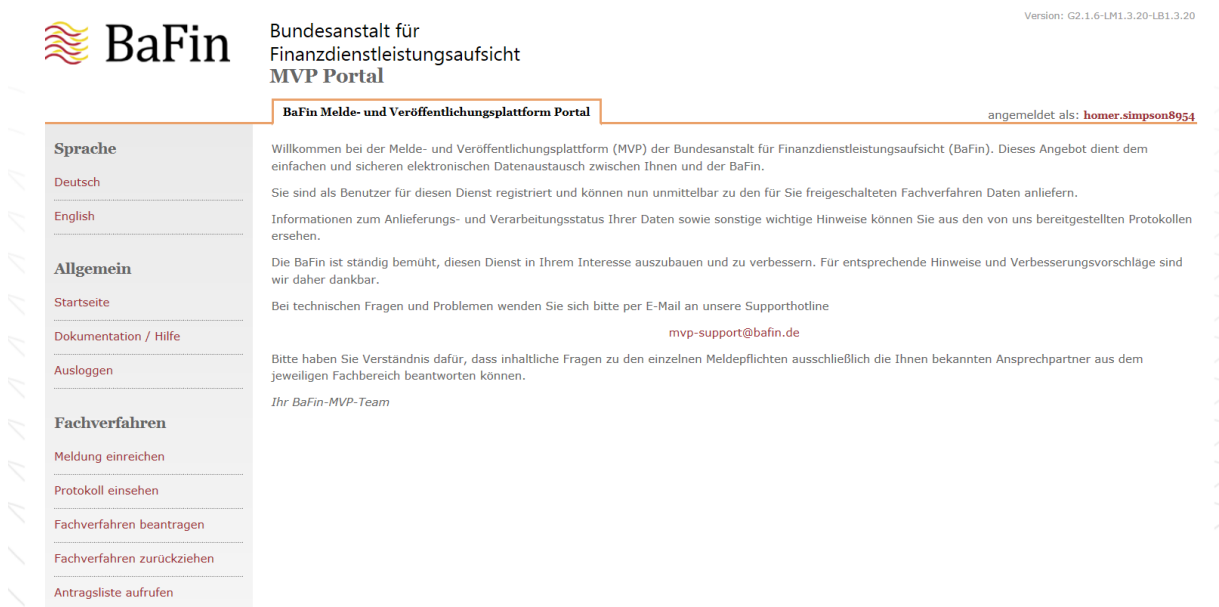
Version: G2.1.6-LM1.3.20-LB1.3.20

BaFin

Bundesanstalt für Finanzdienstleistungsaufsicht
MVP Portal

BaFin Melde- und Veröffentlichungsplattform Portal

angemeldet als: homer.simpson8954

Sprache

Deutsch

English

Allgemein

Startseite

Dokumentation / Hilfe

Ausloggen

Fachverfahren

Meldung einreichen

Protokoll einsehen

Fachverfahren beantragen

Fachverfahren zurückziehen

Antragsliste aufrufen

Willkommen bei der Melde- und Veröffentlichungsplattform (MVP) der Bundesanstalt für Finanzdienstleistungsaufsicht (BaFin). Dieses Angebot dient dem einfachen und sicheren elektronischen Datenaustausch zwischen Ihnen und der BaFin.

Sie sind als Benutzer für diesen Dienst registriert und können nun unmittelbar zu den für Sie freigeschalteten Fachverfahren Daten anliefern.

Informationen zum Anlieferungs- und Verarbeitungsstatus Ihrer Daten sowie sonstige wichtige Hinweise können Sie aus den von uns bereitgestellten Protokollen ersehen.

Die BaFin ist ständig bemüht, diesen Dienst in Ihrem Interesse auszubauen und zu verbessern. Für entsprechende Hinweise und Verbesserungsvorschläge sind wir daher dankbar.

Bei technischen Fragen und Problemen wenden Sie sich bitte per E-Mail an unsere Supporthotline

mvp-support@bafin.de

Bitte haben Sie Verständnis dafür, dass inhaltliche Fragen zu den einzelnen Meldepflichten ausschließlich die Ihnen bekannten Ansprechpartner aus dem jeweiligen Fachbereich beantworten können.

Ihr BaFin-MVP-Team